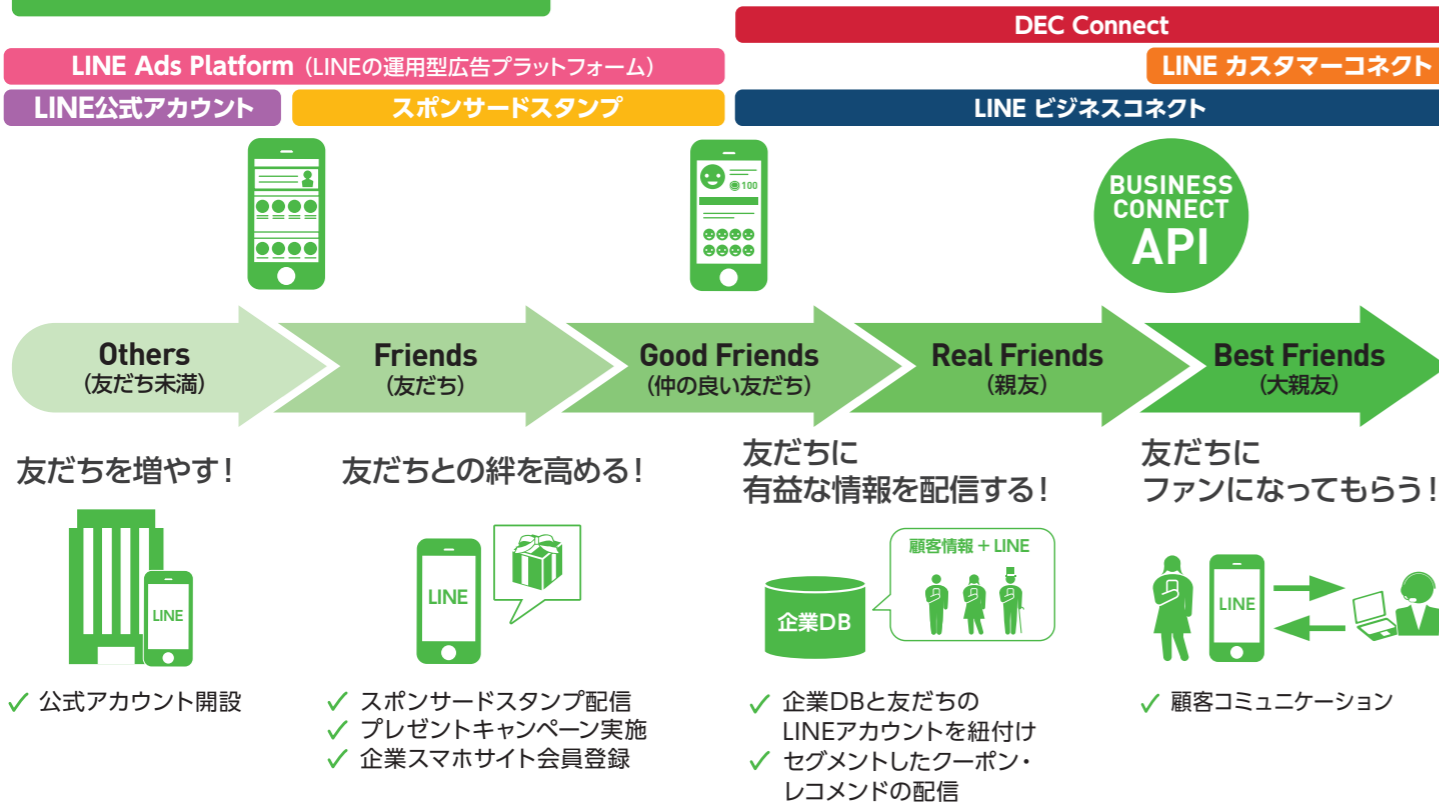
DEC Connect

LINE Ads Platform（LINEの運用型広告プラットフォーム）

LINE カスタマーコネクト

LINE公式アカウント

スポンサードスタンプ

LINE ビジネスコネクト

100

BUSINESS CONNECT API

Others
（友だち未満）

Friends
（友だち）

Good Friends
（仲の良い友だち）

Real Friends
（親友）

Best Friends
（大親友）

友だちを増やす！

友だちとの絆を高める！

友だちに
有益な情報を配信する！

友だちに
ファンになってもらう！

LINE

LINE

顧客情報＋LINE

企業DB

LINE

✓ 公式アカウント開設

✓ スポンサードスタンプ配信
✓ プレゼントキャンペーン実施
✓ 企業スマホサイト会員登録

✓ 企業DBと友だちの LINEアカウントを紐付け
✓ セグメントしたクーポン・レコメンドの配信

✓ 顧客コミュニケーション